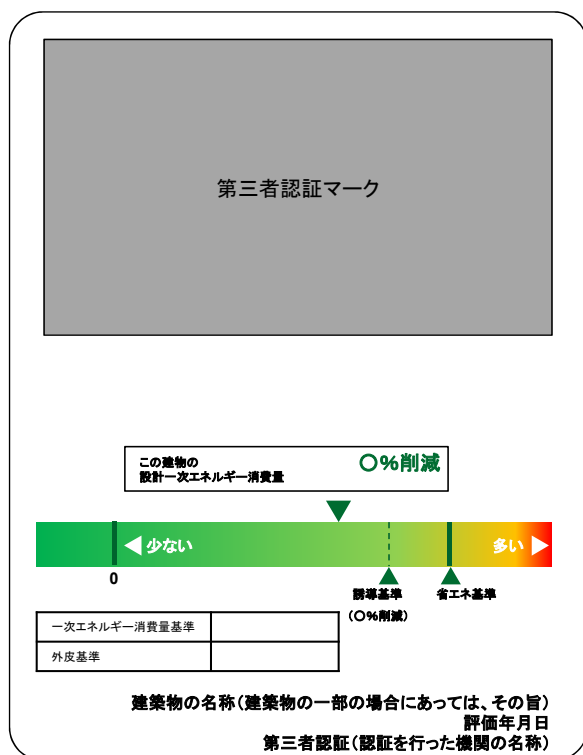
第三者認証マーク

この建物の
設計一次エネルギー消費量

○%削減

◀ 少ない

多い ▶

0

誘導基準
（○%削減）

省エネ基準

| 一次エネルギー消費量基準 | |
|---|---|
| 外皮基準 | |

建築物の名称（建築物の一部の場合にあっては、その旨）
評価年月日
第三者認証（認証を行った機関の名称）